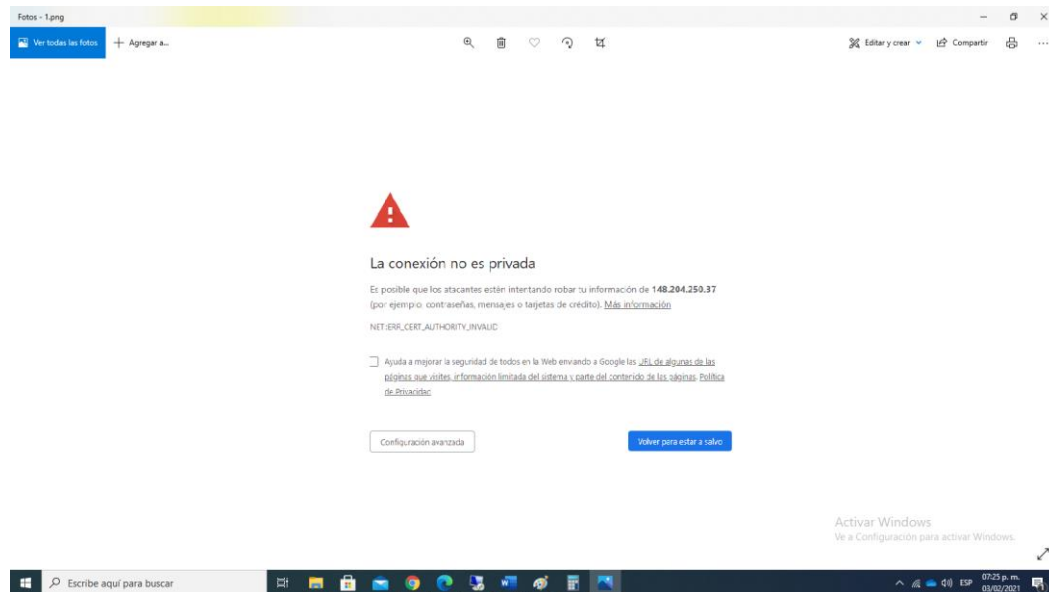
Fotos - 1.png

Ver todas las fotos
+ Agregar a...

Editar y crear
Compartir

La conexión no es privada

Es posible que los atacantes estén intentando robar tu información de 148.204.250.37 (por ejemplo: contraseñas, mensajes o tarjetas de crédito). Más información

NET::ERR_CERT_AUTHORITY_INVALID

Ayuda a mejorar la seguridad de todos en la Web enviando a Google las URL de algunas de las páginas que visites, información limitada del sistema y parte del contenido de las páginas. Política de Privacidad

Configuración avanzada

Volver para estar a salvo

Activar Windows
Ve a Configuración para activar Windows.

Escribe aquí para buscar

ESP
07:25 p. m.
03/02/2021